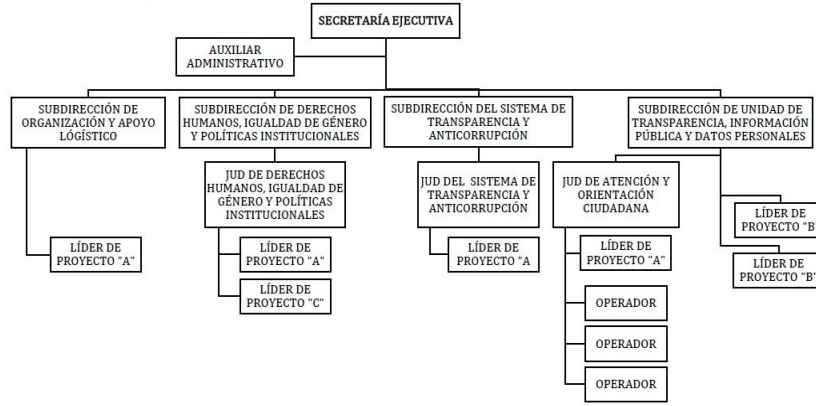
SECRETARÍA EJECUTIVA

AUXILIAR ADMINISTRATIVO

SUBDIRECCIÓN DE ORGANIZACIÓN Y APOYO LÓGISTICO

LÍDER DE PROYECTO "A"

SUBDIRECCIÓN DE DERECHOS HUMANOS, IGUALDAD DE GÉNERO Y POLÍTICAS INSTITUCIONALES

JUD DE DERECHOS HUMANOS, IGUALDAD DE GÉNERO Y POLÍTICAS INSTITUCIONALES

LÍDER DE PROYECTO "A"

LÍDER DE PROYECTO "C"

SUBDIRECCIÓN DEL SISTEMA DE TRANSPARENCIA Y ANTICORRUPCIÓN

JUD DEL SISTEMA DE TRANSPARENCIA Y ANTICORRUPCIÓN

LÍDER DE PROYECTO "A

SUBDIRECCIÓN DE UNIDAD DE TRANSPARENCIA, INFORMACIÓN PÚBLICA Y DATOS PERSONALES

JUD DE ATENCIÓN Y ORIENTACIÓN CIUDADANA

LÍDER DE PROYECTO "A"

OPERADOR

OPERADOR

OPERADOR

LÍDER DE PROYECTO "B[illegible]

LÍDER DE PROYECTO "B"